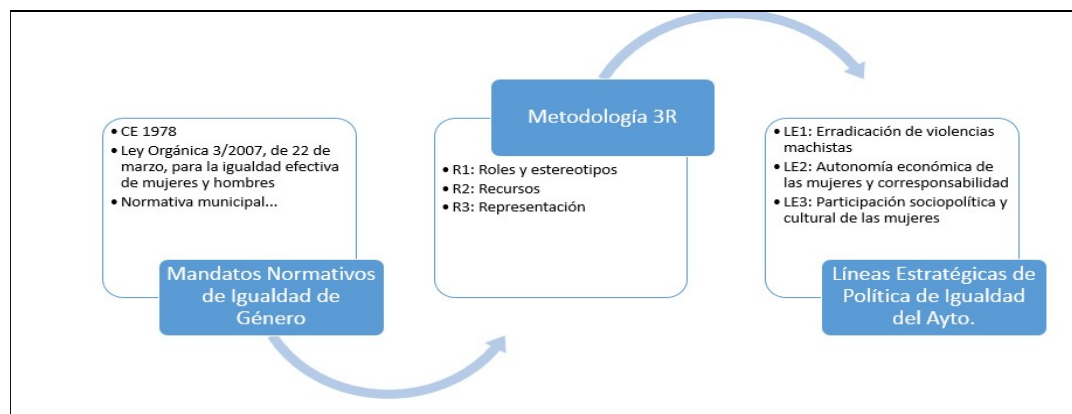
• CE 1978
• Ley Orgánica 3/2007, de 22 de marzo, para la igualdad efectiva de mujeres y hombres
• Normativa municipal...

Mandatos Normativos de Igualdad de Género

Metodología 3R

• R1: Roles y estereotipos
• R2: Recursos
• R3: Representación

• LE1: Erradicación de violencias machistas
• LE2: Autonomía económica de las mujeres y corresponsabilidad
• LE3: Participación sociopolítica y cultural de las mujeres

Líneas Estratégicas de Política de Igualdad del Ayto.